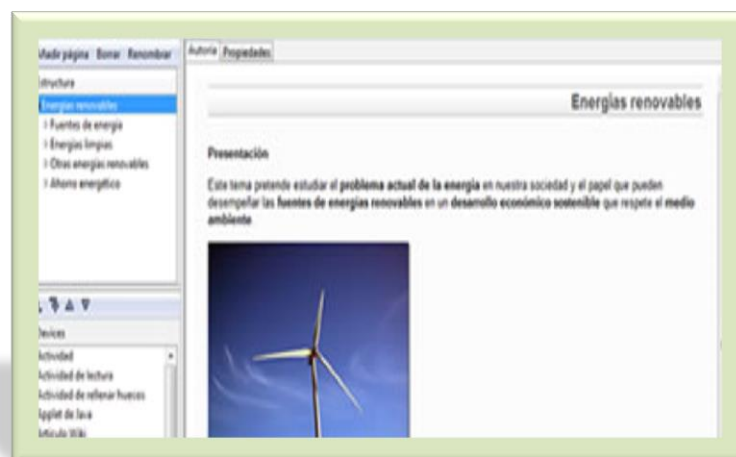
Añadir página Borrar Renombrar

Estructura
Energías renovables
Fuentes de energía
Energías limpias
Otras energías renovables
Ahorro energético

iDevices
Actividad
Actividad de lectura
Actividad de rellenar huecos
Applet de Java
Artículo Wiki

Autoría Propiedades

Energías renovables

Presentación

Este tema pretende estudiar el **problema actual de la energía** en nuestra sociedad y el papel que pueden desempeñar las **fuentes de energías renovables** en un **desarrollo económico sostenible** que respete el **medio ambiente**.